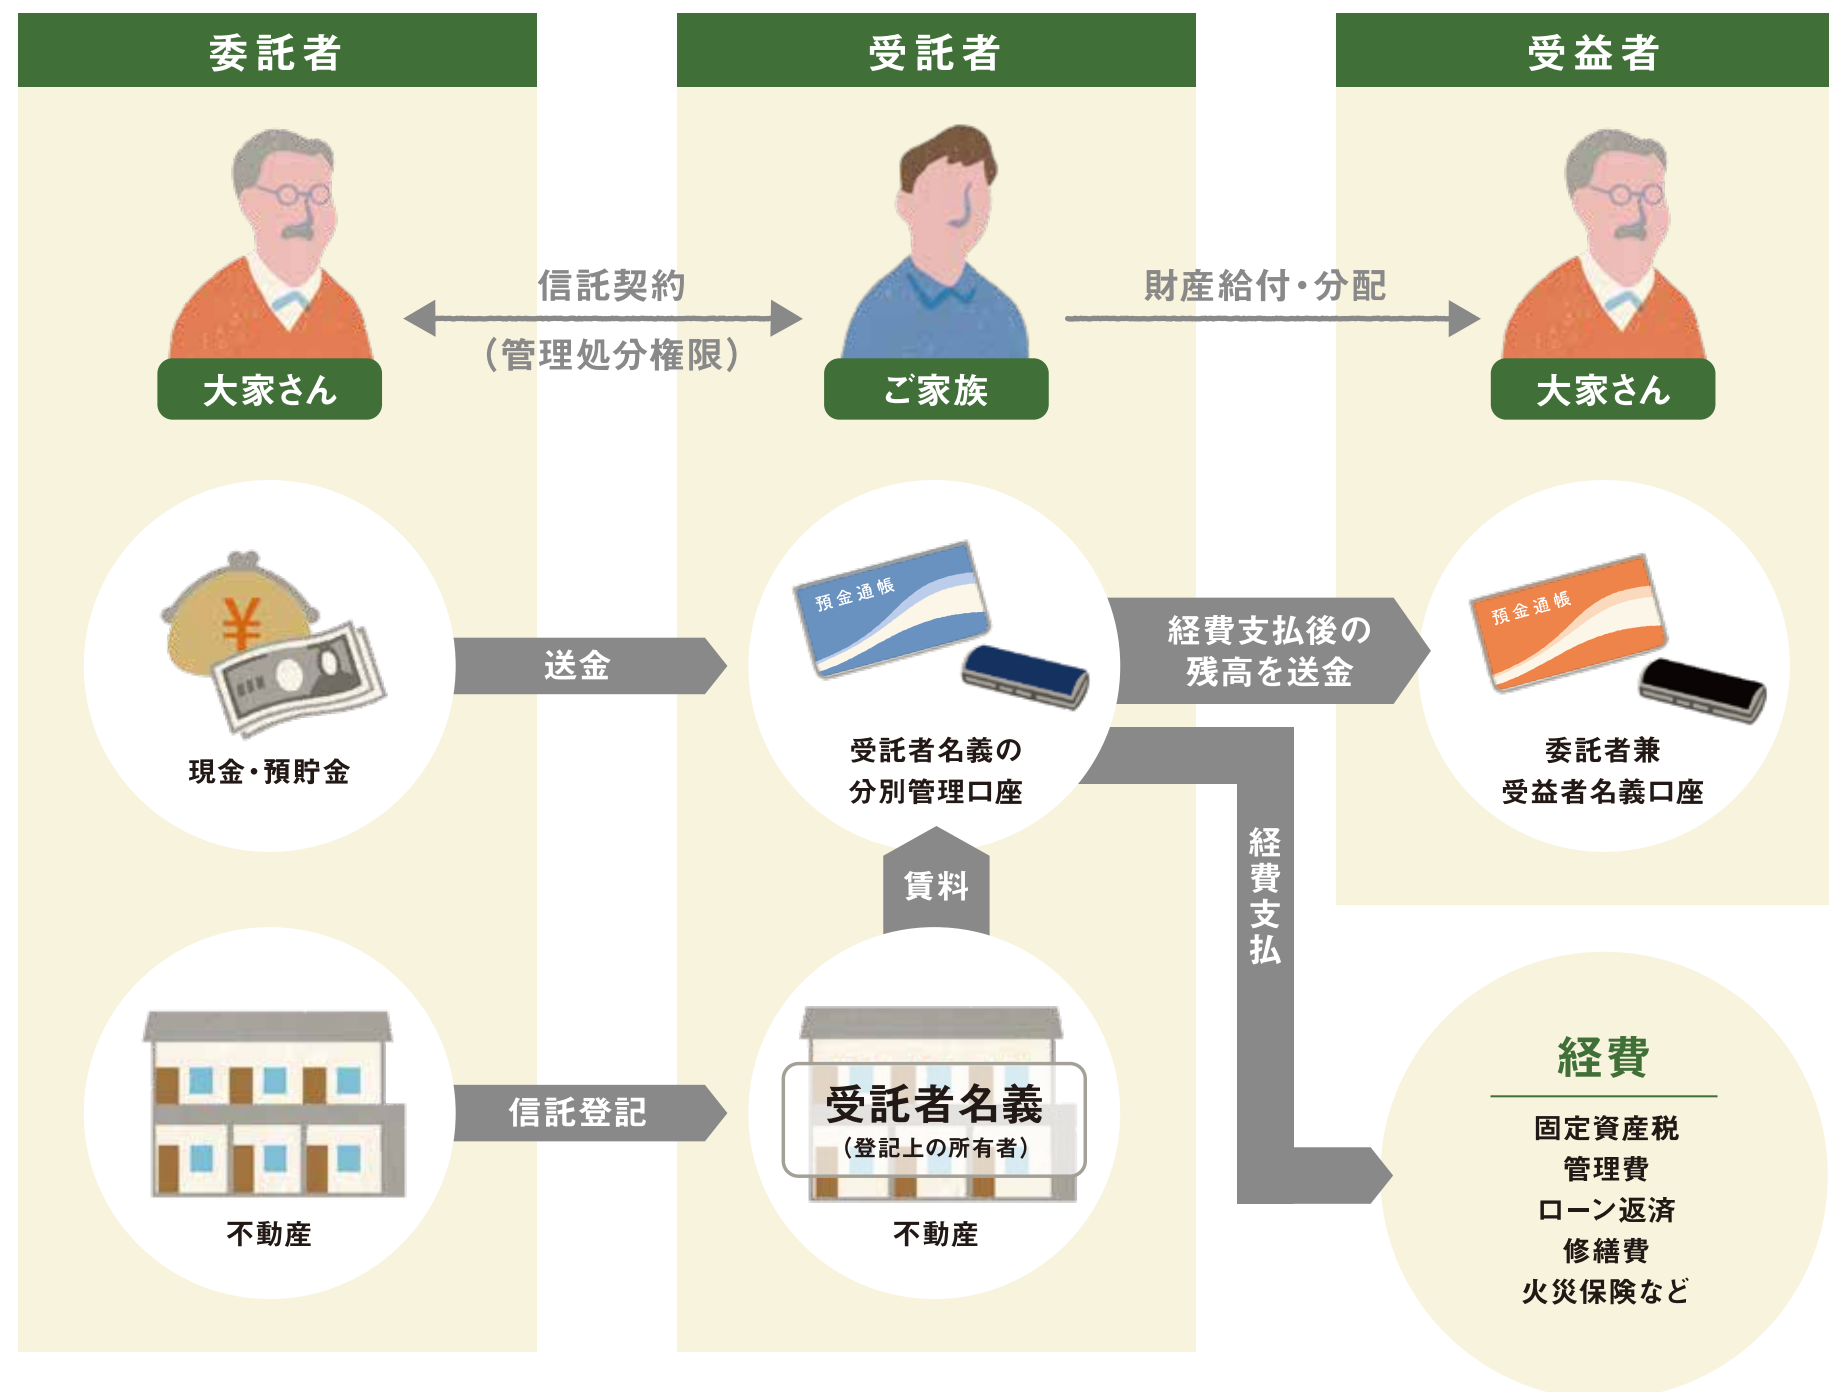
委託者

受託者

受益者

信託契約
（管理処分権限）

財産給付・分配

大家さん

ご家族

大家さん

¥

現金・預貯金

送金

預金通帳

受託者名義の
分別管理口座

経費支払後の
残高を送金

預金通帳

委託者兼
受益者名義口座

賃料

経費支払

不動産

信託登記

受託者名義
（登記上の所有者）

不動産

経費

固定資産税
管理費
ローン返済
修繕費
火災保険など